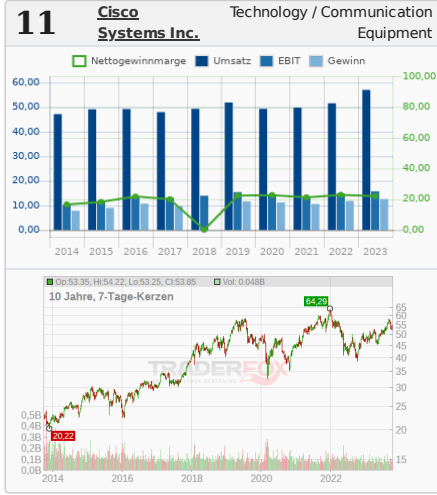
11 Cisco Systems Inc. Technology / Communication Equipment

Nettogewinnmarge Umsatz EBIT Gewinn

60,00
50,00
40,00
30,00
20,00
10,00
0,00

100,00
80,00
60,00
40,00
20,00
0,00

2014 2015 2016 2017 2018 2019 2020 2021 2022 2023

Op:53,35, Hi:54,22, Lo:53,25, Cl:53,85 Vol: 0.048B
10 Jahre, 7-Tage-Kerzen

64,29
20,22

65
60
55
50
45
40
35
30
25
20
15

0,5B
0,4B
0,3B
0,2B
0,1B
0,0B

2014 2016 2018 2020 2022

TRADERFOX